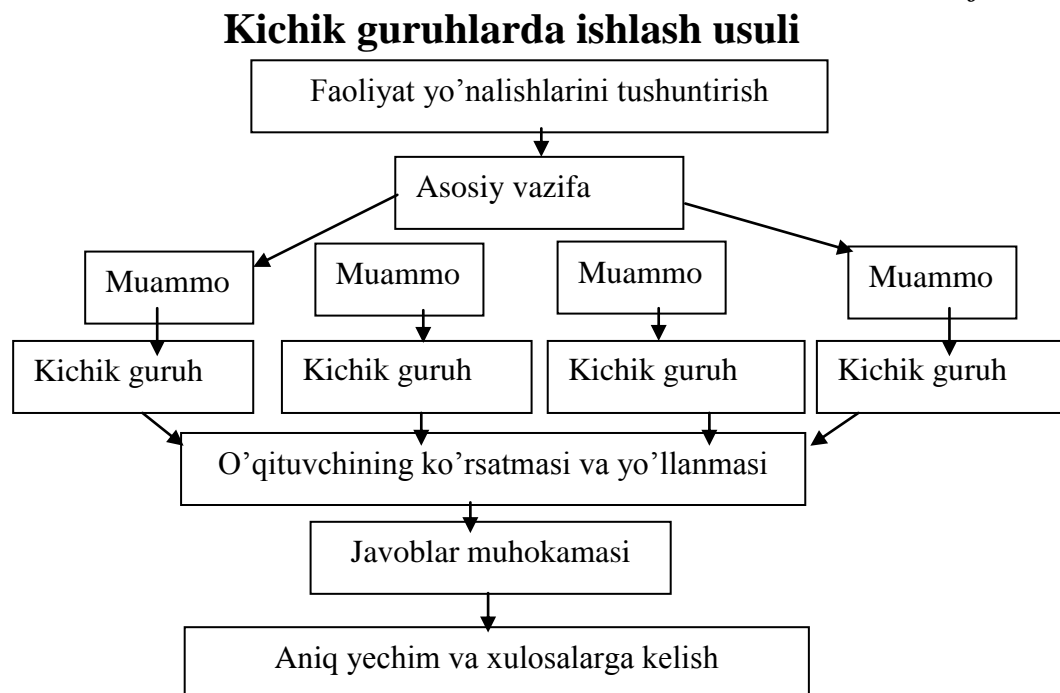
Kichik guruhlarda ishlash usuli

Faoliyat yo’nalishlarini tushuntirish

Asosiy vazifa

Muammo

Muammo

Muammo

Muammo

Kichik guruh

Kichik guruh

Kichik guruh

Kichik guruh

O’qituvchining ko’rsatmasi va yo’llanmasi

Javoblar muhokamasi

Aniq yechim va xulosalarga kelish